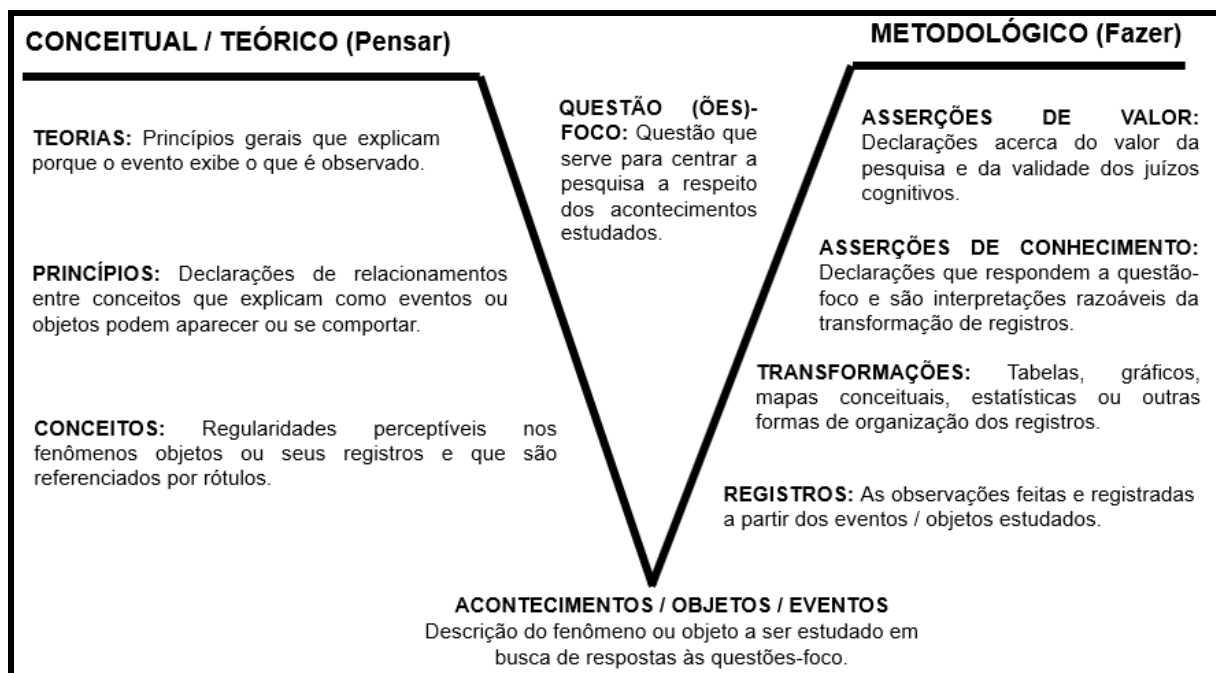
CONCEITUAL / TEÓRICO (Pensar)

METODOLÓGICO (Fazer)

QUESTÃO (ÕES)-FOCO: Questão que serve para centrar a pesquisa a respeito dos acontecimentos estudados.

TEORIAS: Princípios gerais que explicam porque o evento exibe o que é observado.

PRINCÍPIOS: Declarações de relacionamentos entre conceitos que explicam como eventos ou objetos podem aparecer ou se comportar.

CONCEITOS: Regularidades perceptíveis nos fenômenos objetos ou seus registros e que são referenciados por rótulos.

ASSERÇÕES DE VALOR: Declarações acerca do valor da pesquisa e da validade dos juízos cognitivos.

ASSERÇÕES DE CONHECIMENTO: Declarações que respondem a questão-foco e são interpretações razoáveis da transformação de registros.

TRANSFORMAÇÕES: Tabelas, gráficos, mapas conceituais, estatísticas ou outras formas de organização dos registros.

REGISTROS: As observações feitas e registradas a partir dos eventos / objetos estudados.

ACONTECIMENTOS / OBJETOS / EVENTOS
Descrição do fenômeno ou objeto a ser estudado em busca de respostas às questões-foco.